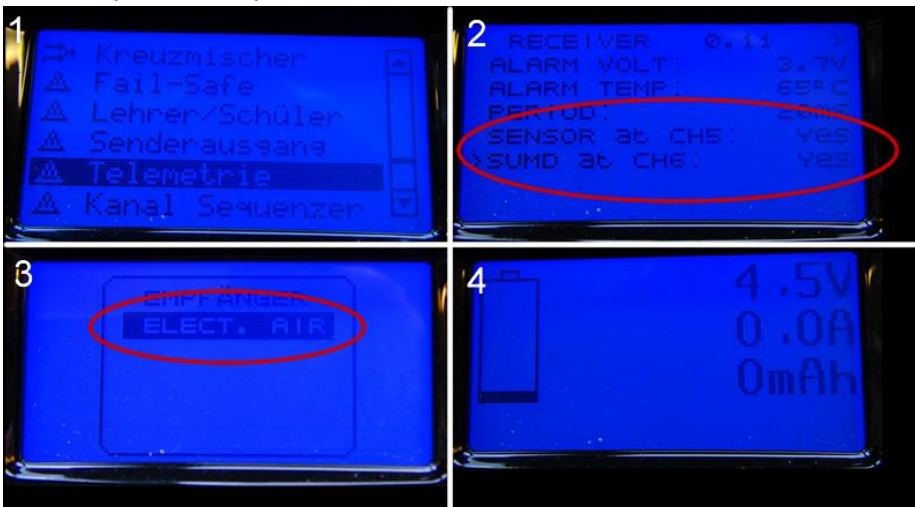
1

Kreuzmischer
Fail-Safe
Lehrer/Schüler
Senderausgang
Telemetrie
Kanal Sequenzer

2

RECEIVER 0.11 >
ALARM VOLT: 3.7V
ALARM TEMP: 65°C
PERIOD: 20mS
SENSOR at CH5: Yes
>SUMD at CH6: Yes

3

EMPFÄNGER
ELECT. AIR

4

4.5V
0.0A
0mAh